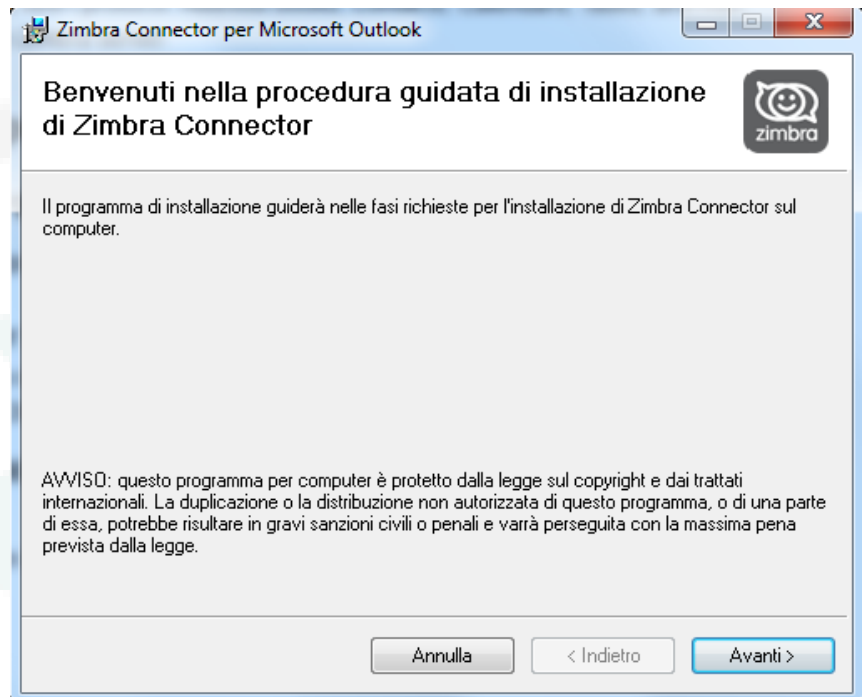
Zimbra Connector per Microsoft Outlook

Benvenuti nella procedura guidata di installazione di Zimbra Connector

zimbra

Il programma di installazione guiderà nelle fasi richieste per l'installazione di Zimbra Connector sul computer.

AVVISO: questo programma per computer è protetto dalla legge sul copyright e dai trattati internazionali. La duplicazione o la distribuzione non autorizzata di questo programma, o di una parte di essa, potrebbe risultare in gravi sanzioni civili o penali e varrà perseguita con la massima pena prevista dalla legge.

Annulla

< Indietro

Avanti >